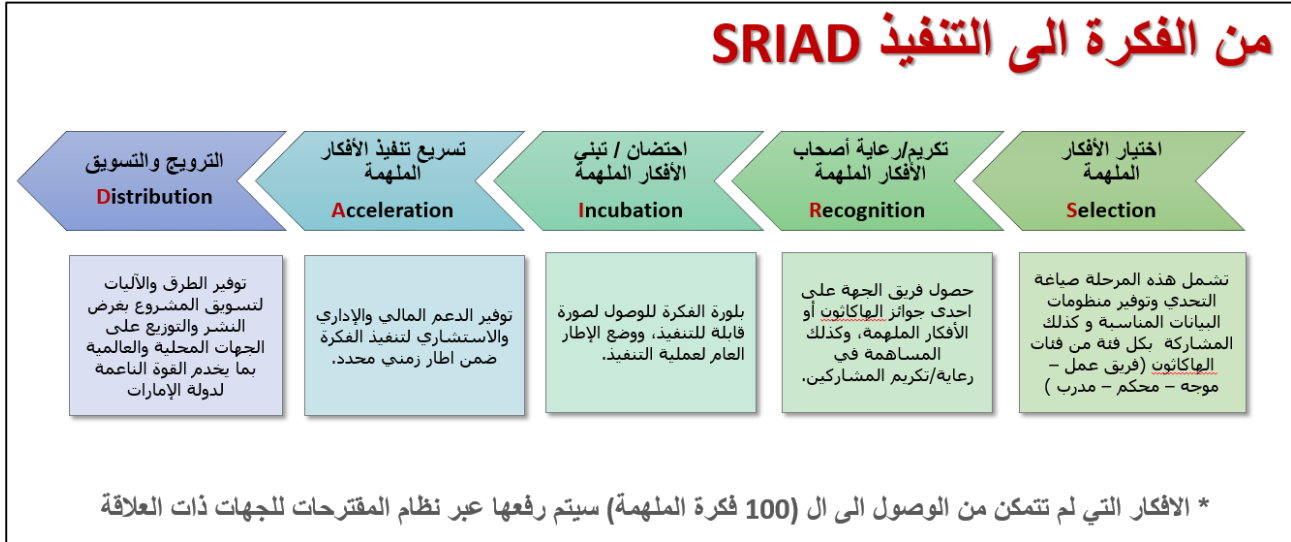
من الفكرة الى التنفيذ SRIAD

اختيار الأفكار الملهمة
Selection

تكريم/رعاية أصحاب الأفكار الملهمة
Recognition

احتضان / تبني الأفكار الملهمة
Incubation

تسريع تنفيذ الأفكار الملهمة
Acceleration

الترويج والتسويق
Distribution

تشمل هذه المرحلة صياغة التحدي وتوفير منظومات البيانات المناسبة و كذلك المشاركة بكل فئة من فئات الهاكاثون (فريق عمل – موجه – محكم – مدرب )

حصول فريق الجهة على احدى جوائز الهاكاثون أو الأفكار الملهمة، وكذلك المساهمة في رعاية/تكريم المشاركين.

بلورة الفكرة للوصول لصورة قابلة للتنفيذ، ووضع الإطار العام لعملية التنفيذ.

توفير الدعم المالي والإداري والاستشاري لتنفيذ الفكرة ضمن اطار زمني محدد.

توفير الطرق والآليات لتسويق المشروع بغرض النشر والتوزيع على الجهات المحلية والعالمية بما يخدم القوة الناعمة لدولة الإمارات

* الافكار التي لم تتمكن من الوصول الى ال (100 فكرة الملهمة) سيتم رفعها عبر نظام المقترحات للجهات ذات العلاقة